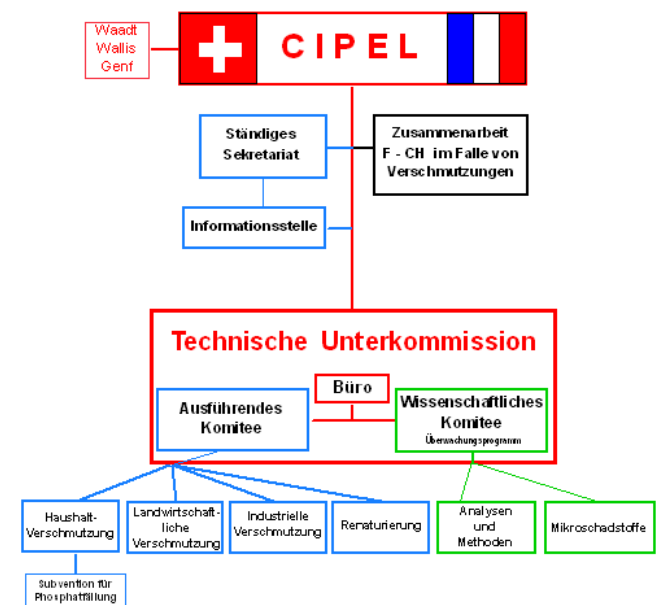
Waadt
Wallis
Genf

CIPEL

Ständiges Sekretariat

Zusammenarbeit F - CH im Falle von Verschmutzungen

Informationsstelle

Technische Unterkommission

Büro

Ausführendes Komitee

Wissenschaftliches Komitee
Überwachungsprogramm

Haushalt-Verschmutzung

Landwirtschaftliche Verschmutzung

Industrielle Verschmutzung

Renaturierung

Analysen und Methoden

Mikroschadstoffe

Subvention für Phosphatfällung